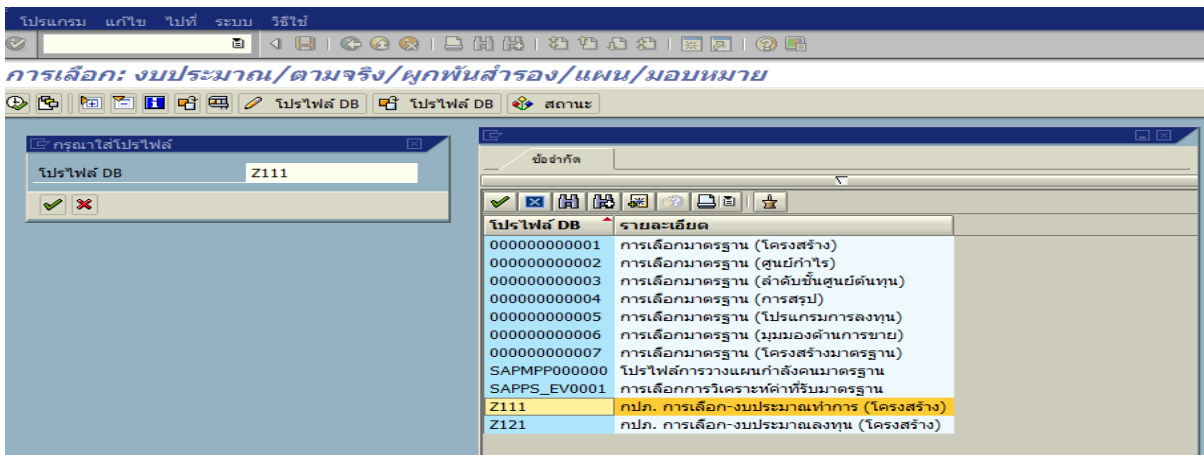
โปรแกรม แก้ไข ไปที่ ระบบ วิธีใช้

การเลือก: งบประมาณ/ตามจริง/ผูกพันสำรอง/แผน/มอบหมาย

โปรไฟล์ DB โปรไฟล์ DB สถานะ

กรุณาใส่โปรไฟล์

โปรไฟล์ DB Z111

ข้อจำกัด

| โปรไฟล์ DB | รายละเอียด |
|---|---|
| 000000000001 | การเลือกมาตรฐาน (โครงสร้าง) |
| 000000000002 | การเลือกมาตรฐาน (ศูนย์กำไร) |
| 000000000003 | การเลือกมาตรฐาน (ลำดับขั้นศูนย์ต้นทุน) |
| 000000000004 | การเลือกมาตรฐาน (การสรุป) |
| 000000000005 | การเลือกมาตรฐาน (โปรแกรมการลงทุน) |
| 000000000006 | การเลือกมาตรฐาน (มุมมองด้านการขาย) |
| 000000000007 | การเลือกมาตรฐาน (โครงสร้างมาตรฐาน) |
| SAPMPP000000 | โปรไฟล์การวางแผนกำลังคนมาตรฐาน |
| SAPPS_EV0001 | การเลือกการวิเคราะห์ค่าที่รับมาตรฐาน |
| Z111 | กปภ. การเลือก-งบประมาณทำการ (โครงสร้าง) |
| Z121 | กปภ. การเลือก-งบประมาณลงทุน (โครงสร้าง) |